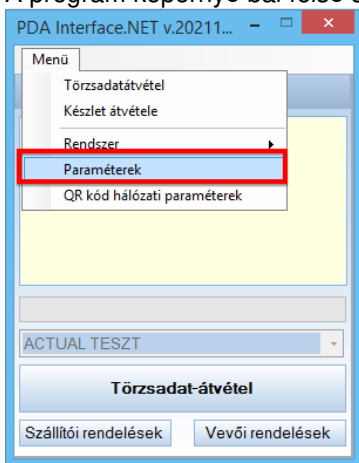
A program képernyő bal felső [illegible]

PDA Interface.NET v.20211...

Menü

Törzsadatátvétel

Készlet átvétele

Rendszer

Paraméterek

QR kód hálózati paraméterek

ACTUAL TESZT

Törzsadat-átvétel

Szállítói rendelések

Vevői rendelések